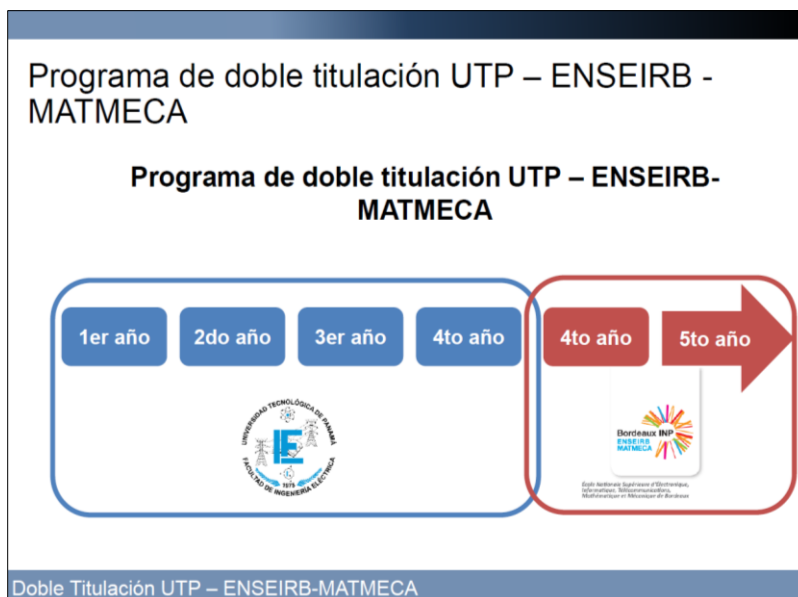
Programa de doble titulación UTP – ENSEIRB - MATMECA

Programa de doble titulación UTP – ENSEIRB-MATMECA

1er año

2do año

3er año

4to año

4to año

5to año

UNIVERSIDAD TECNOLÓGICA DE PANAMÁ

FACULTAD DE INGENIERÍA ELÉCTRICA

1975

Bordeaux INP

ENSEIRB MATMECA

École Nationale Supérieure d'Électronique, Informatique, Télécommunications, Mathématique et Mécanique de Bordeaux

Doble Titulación UTP – ENSEIRB-MATMECA